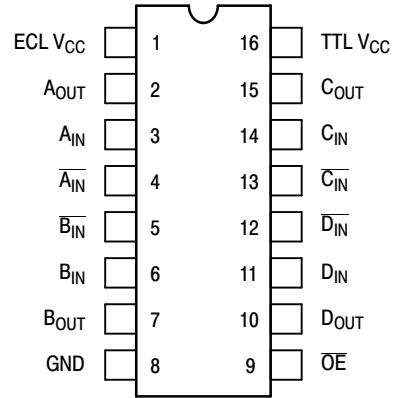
ECL $V_{CC}$ 1
$A_{OUT}$ 2
$A_{IN}$ 3
$\overline{A_{IN}}$ 4
$\overline{B_{IN}}$ 5
$B_{IN}$ 6
$B_{OUT}$ 7
GND 8

16 TTL $V_{CC}$
15 $C_{OUT}$
14 $C_{IN}$
13 $\overline{C_{IN}}$
12 $\overline{D_{IN}}$
11 $D_{IN}$
10 $D_{OUT}$
9 $\overline{OE}$